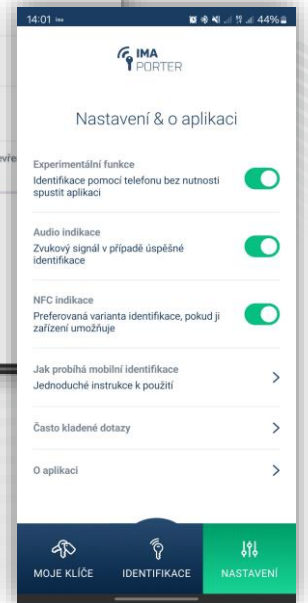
14:01 44%

IMA PORTER

Nastavení & o aplikaci

Experimentální funkce
Identifikace pomocí telefonu bez nutnosti spustit aplikaci

Audio indikace
Zvukový signál v případě úspěšné identifikace

NFC indikace
Preferovaná varianta identifikace, pokud ji zařízení umožňuje

Jak probíhá mobilní identifikace
Jednoduché instrukce k použití

Často kladené dotazy

O aplikaci

MOJE KLÍČE
IDENTIFIKACE
NASTAVENÍ